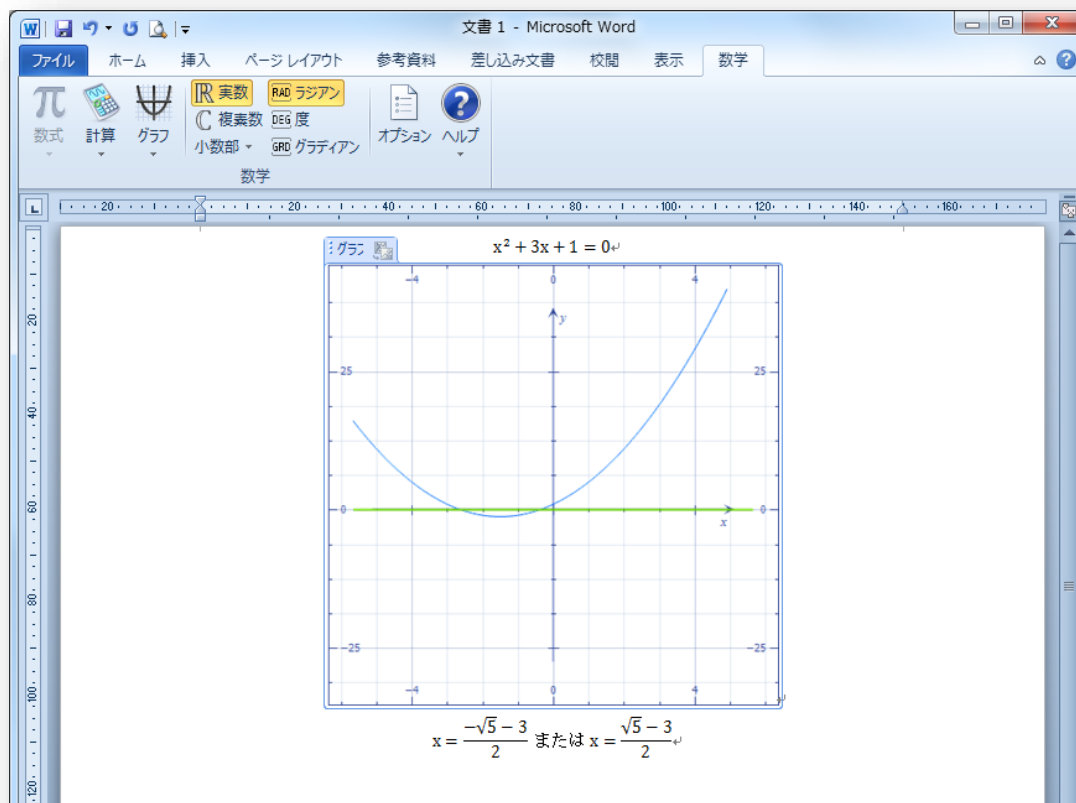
文書 1 - Microsoft Word

ファイル ホーム 挿入 ページ レイアウト 参考資料 差し込み文書 校閲 表示 数学

数式 計算 グラフ 実数 複素数 小数部 ラジアン 度 グラディアン オプション ヘルプ

数学

20 20 40 60 80 100 120 140 160

グラフ

$x^2 + 3x + 1 = 0$

−4 0 4
y
25 25
0 0
x
−25 −25
−4 0 4

20 40 60 80 100 120

$x = \frac{-\sqrt{5} - 3}{2}$ または $x = \frac{\sqrt{5} - 3}{2}$